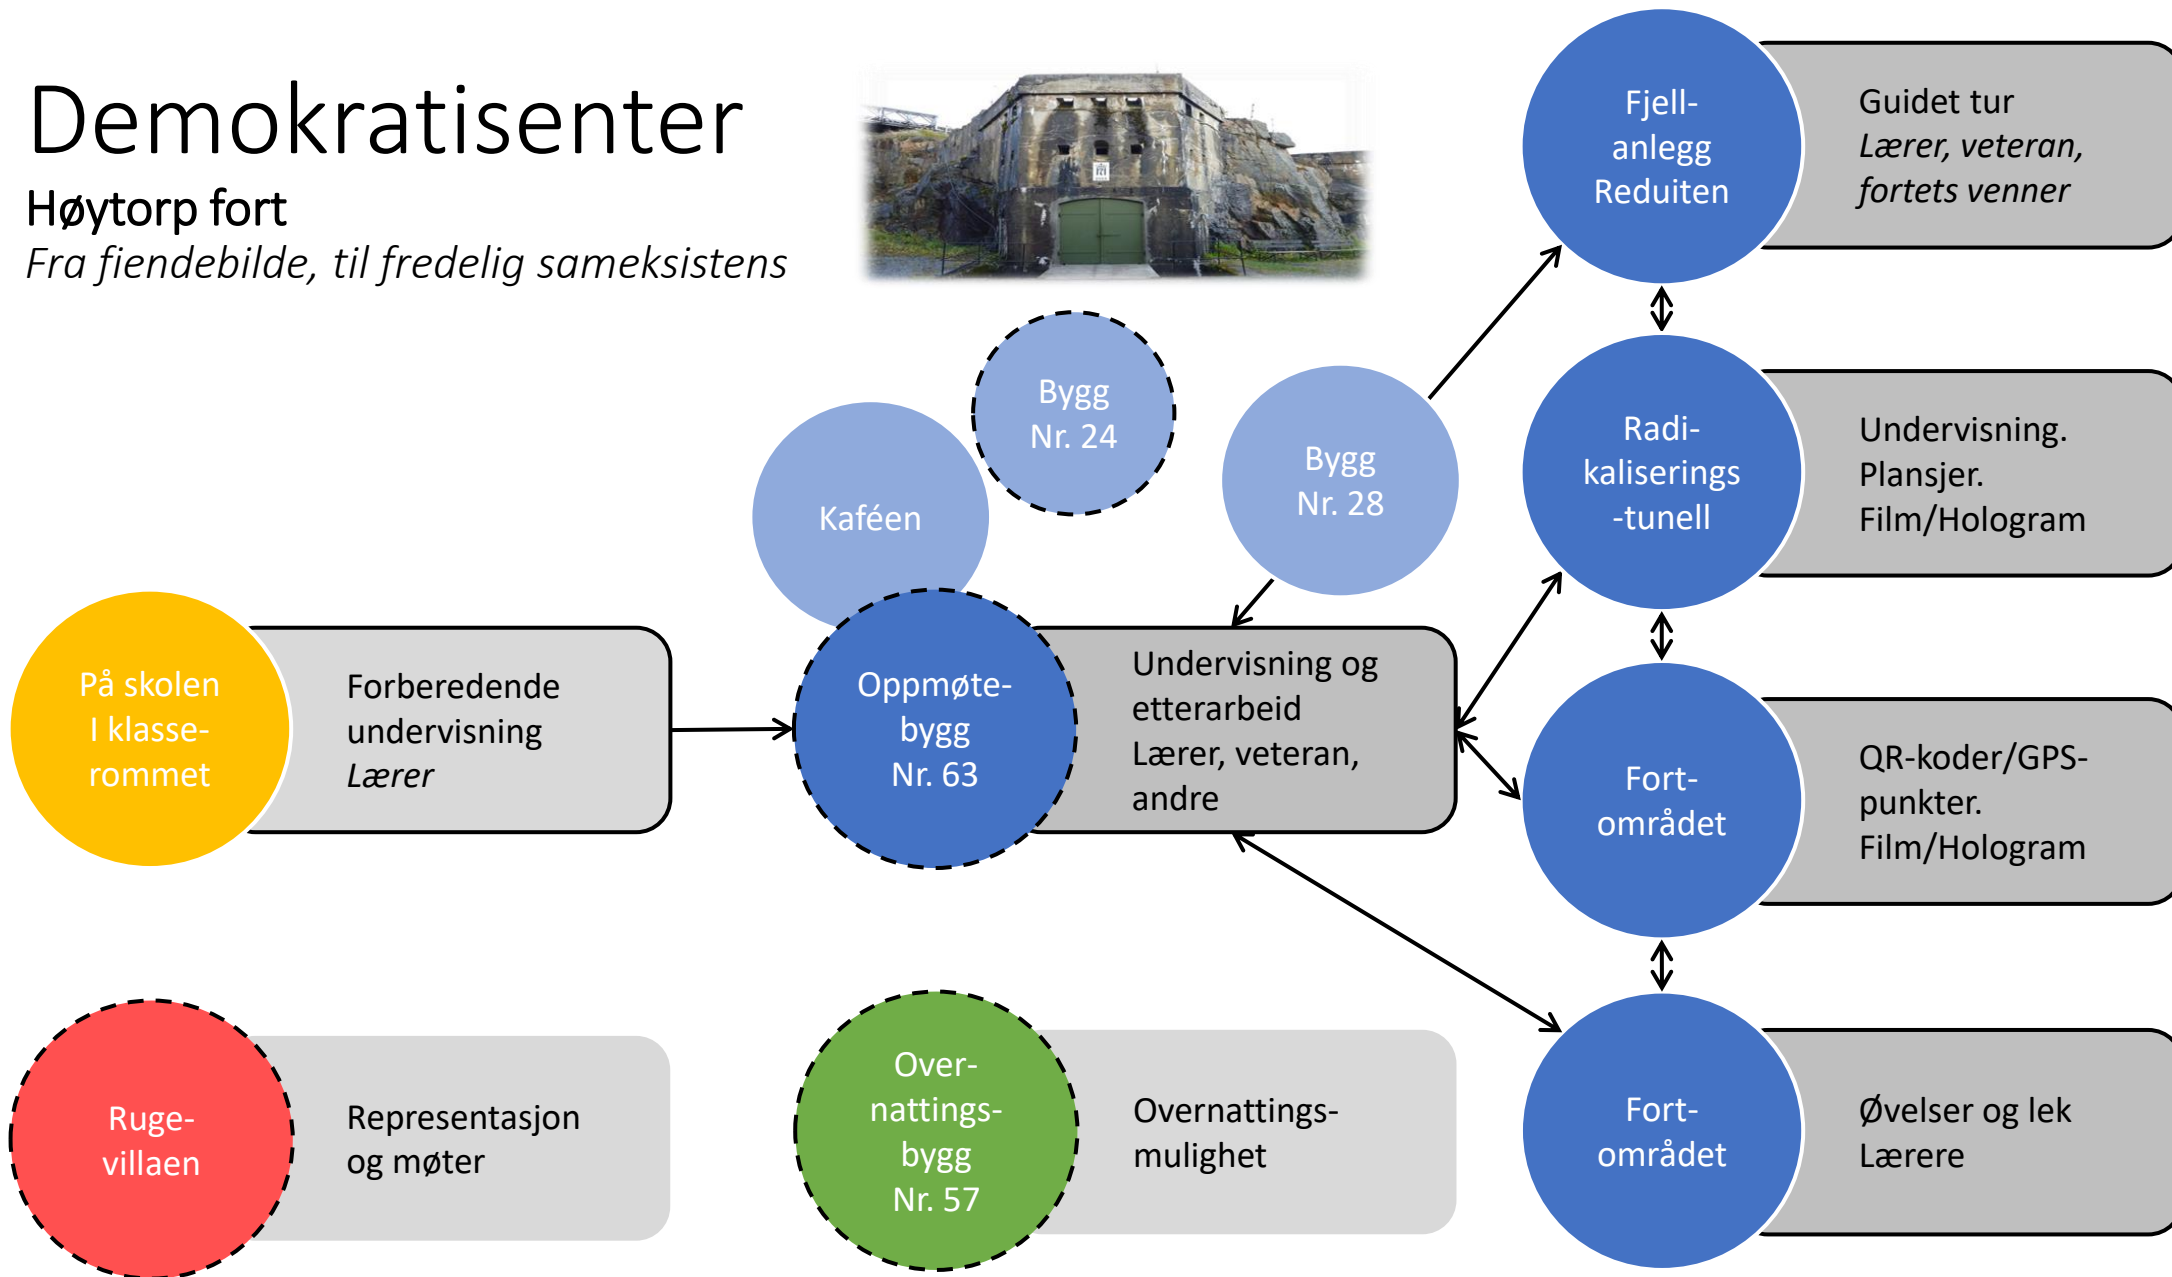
Demokratisenter
Høytorp fort
*Fra fiendebilde, til fredelig sameksistens*

Fjell-anlegg Reduiten

Guidet tur
*Lærer, veteran, fortets venner*

Bygg Nr. 24

Kaféen

Bygg Nr. 28

Radi-kaliserings -tunell

Undervisning.
Plansjer.
Film/Hologram

På skolen I klasse-rommet

Forberedende undervisning
*Lærer*

Oppmøte-bygg Nr. 63

Undervisning og etterarbeid
Lærer, veteran, andre

Fort-området

QR-koder/GPS-punkter.
Film/Hologram

Ruge-villaen

Representasjon og møter

Over-nattings-bygg Nr. 57

Overnattings-mulighet

Fort-området

Øvelser og lek
Lærere